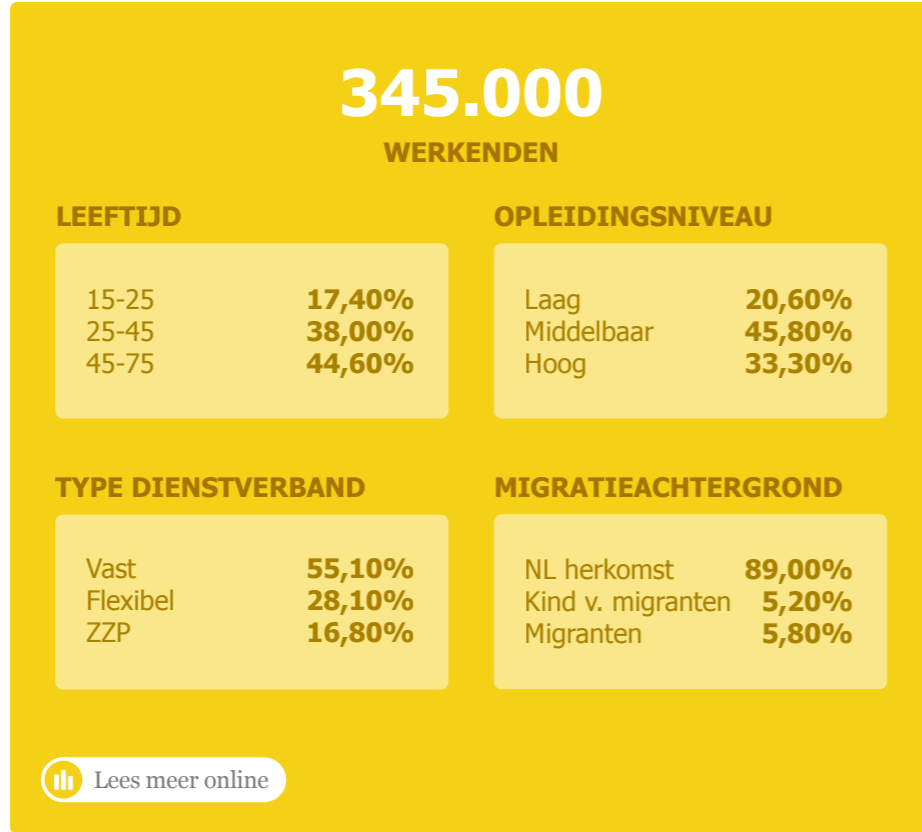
345.000
WERKENDEN

LEEFTIJD

| | |
|---|---|
| 15-25 | 17,40% |
| 25-45 | 38,00% |
| 45-75 | 44,60% |

OPLEIDINGSNIVEAU

| | |
|---|---|
| Laag | 20,60% |
| Middelbaar | 45,80% |
| Hoog | 33,30% |

TYPE DIENSTVERBAND

| | |
|---|---|
| Vast | 55,10% |
| Flexibel | 28,10% |
| ZZP | 16,80% |

MIGRATIEACHTERGROND

| | |
|---|---|
| NL herkomst | 89,00% |
| Kind v. migranten | 5,20% |
| Migranten | 5,80% |

Lees meer online